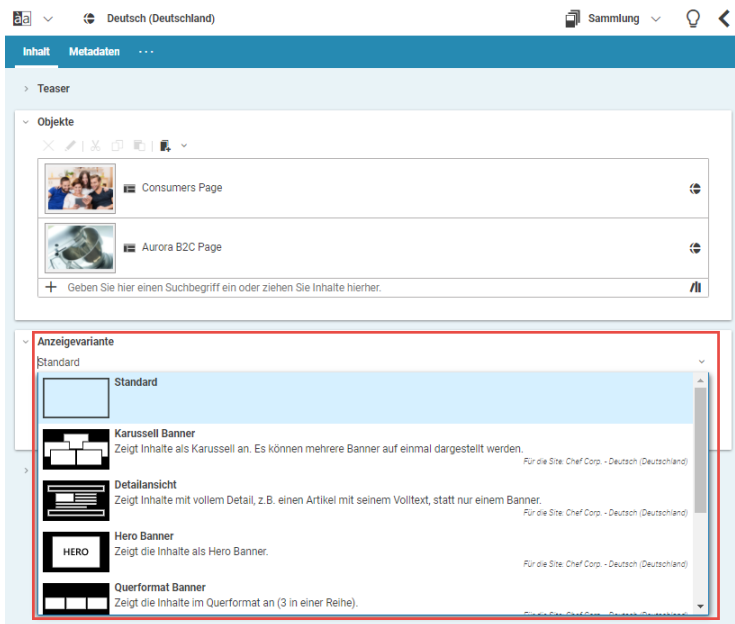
Deutsch (Deutschland)

Sammlung

Inhalt Metadaten ···

Teaser

Objekte

Consumers Page

Aurora B2C Page

Geben Sie hier einen Suchbegriff ein oder ziehen Sie Inhalte hierher.

Anzeigevariante

Standard

Standard

Karussell Banner
Zeigt Inhalte als Karussell an. Es können mehrere Banner auf einmal dargestellt werden.
Für die Site: Chef Corp. - Deutsch (Deutschland)

Detailansicht
Zeigt Inhalte mit vollem Detail, z.B. einen Artikel mit seinem Volltext, statt nur einem Banner.
Für die Site: Chef Corp. - Deutsch (Deutschland)

HERO

Hero Banner
Zeigt die Inhalte als Hero Banner.
Für die Site: Chef Corp. - Deutsch (Deutschland)

Querformat Banner
Zeigt die Inhalte im Querformat an (3 in einer Reihe).
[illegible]